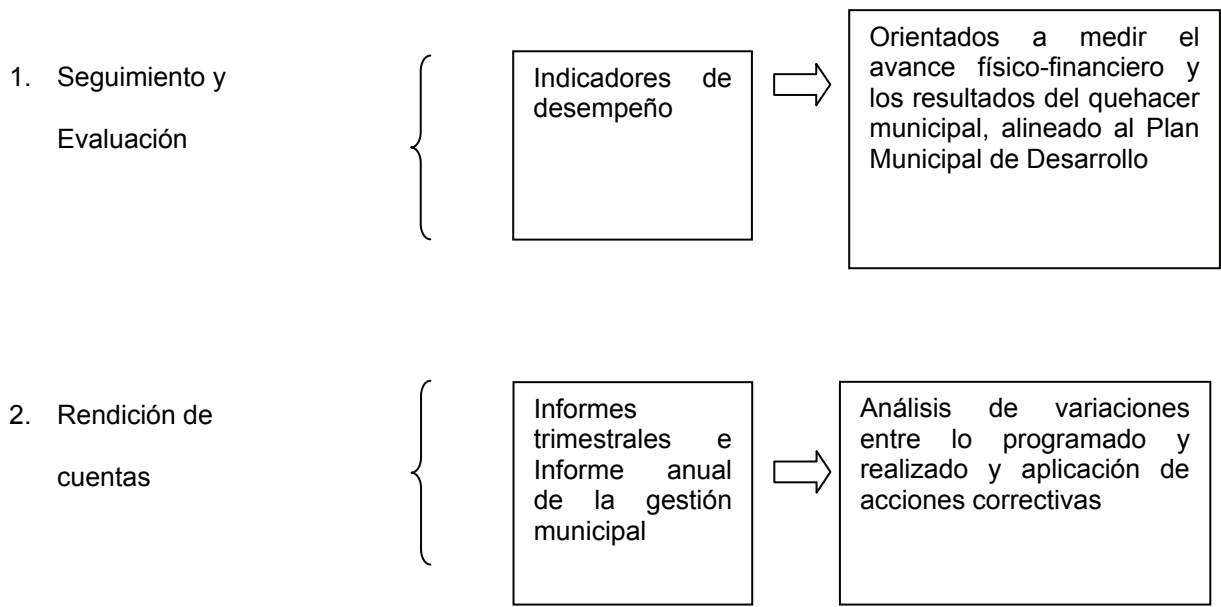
1. Seguimiento y Evaluación

Indicadores de desempeño

Orientados a medir el avance físico-financiero y los resultados del quehacer municipal, alineado al Plan Municipal de Desarrollo

2. Rendición de cuentas

Informes trimestrales e Informe anual de la gestión municipal

Análisis de variaciones entre lo programado y realizado y aplicación de acciones correctivas